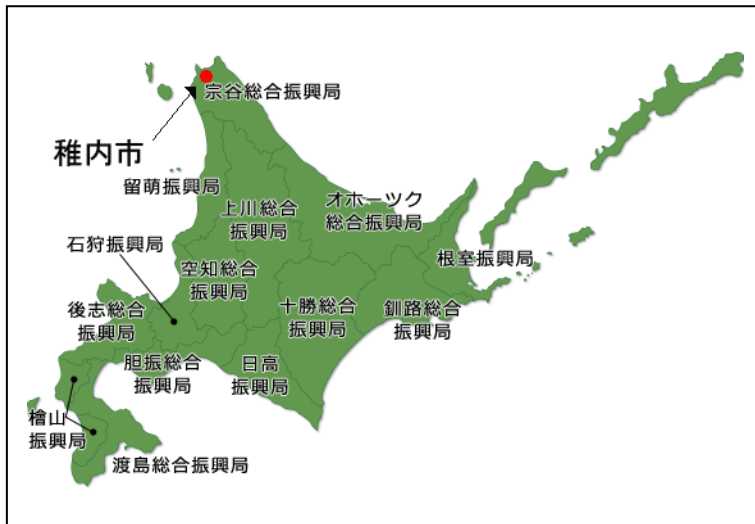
宗谷総合振興局

稚内市

留萌振興局

上川総合振興局

オホーツク総合振興局

石狩振興局

空知総合振興局

根室振興局

後志総合振興局

十勝総合振興局

釧路総合振興局

胆振総合振興局

日高振興局

檜山振興局

渡島総合振興局